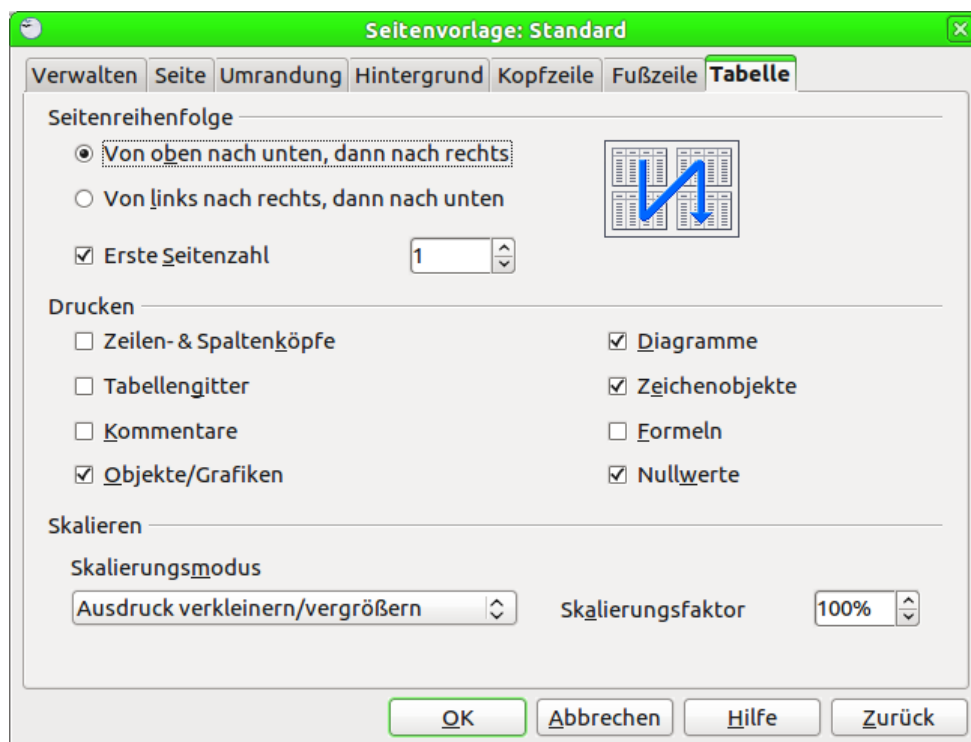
Seitenvorlage: Standard

Verwalten | Seite | Umrandung | Hintergrund | Kopfzeile | Fußzeile | Tabelle

Seitenreihenfolge

Von oben nach unten, dann nach rechts

Von links nach rechts, dann nach unten

Erste Seitenzahl 1

Drucken

Zeilen- & Spaltenköpfe

Tabellengitter

Kommentare

Objekte/Grafiken

Diagramme

Zeichenobjekte

Formeln

Nullwerte

Skalieren

Skalierungsmodus

Ausdruck verkleinern/vergrößern

Skalierungsfaktor 100%

OK | Abbrechen | Hilfe | Zurück